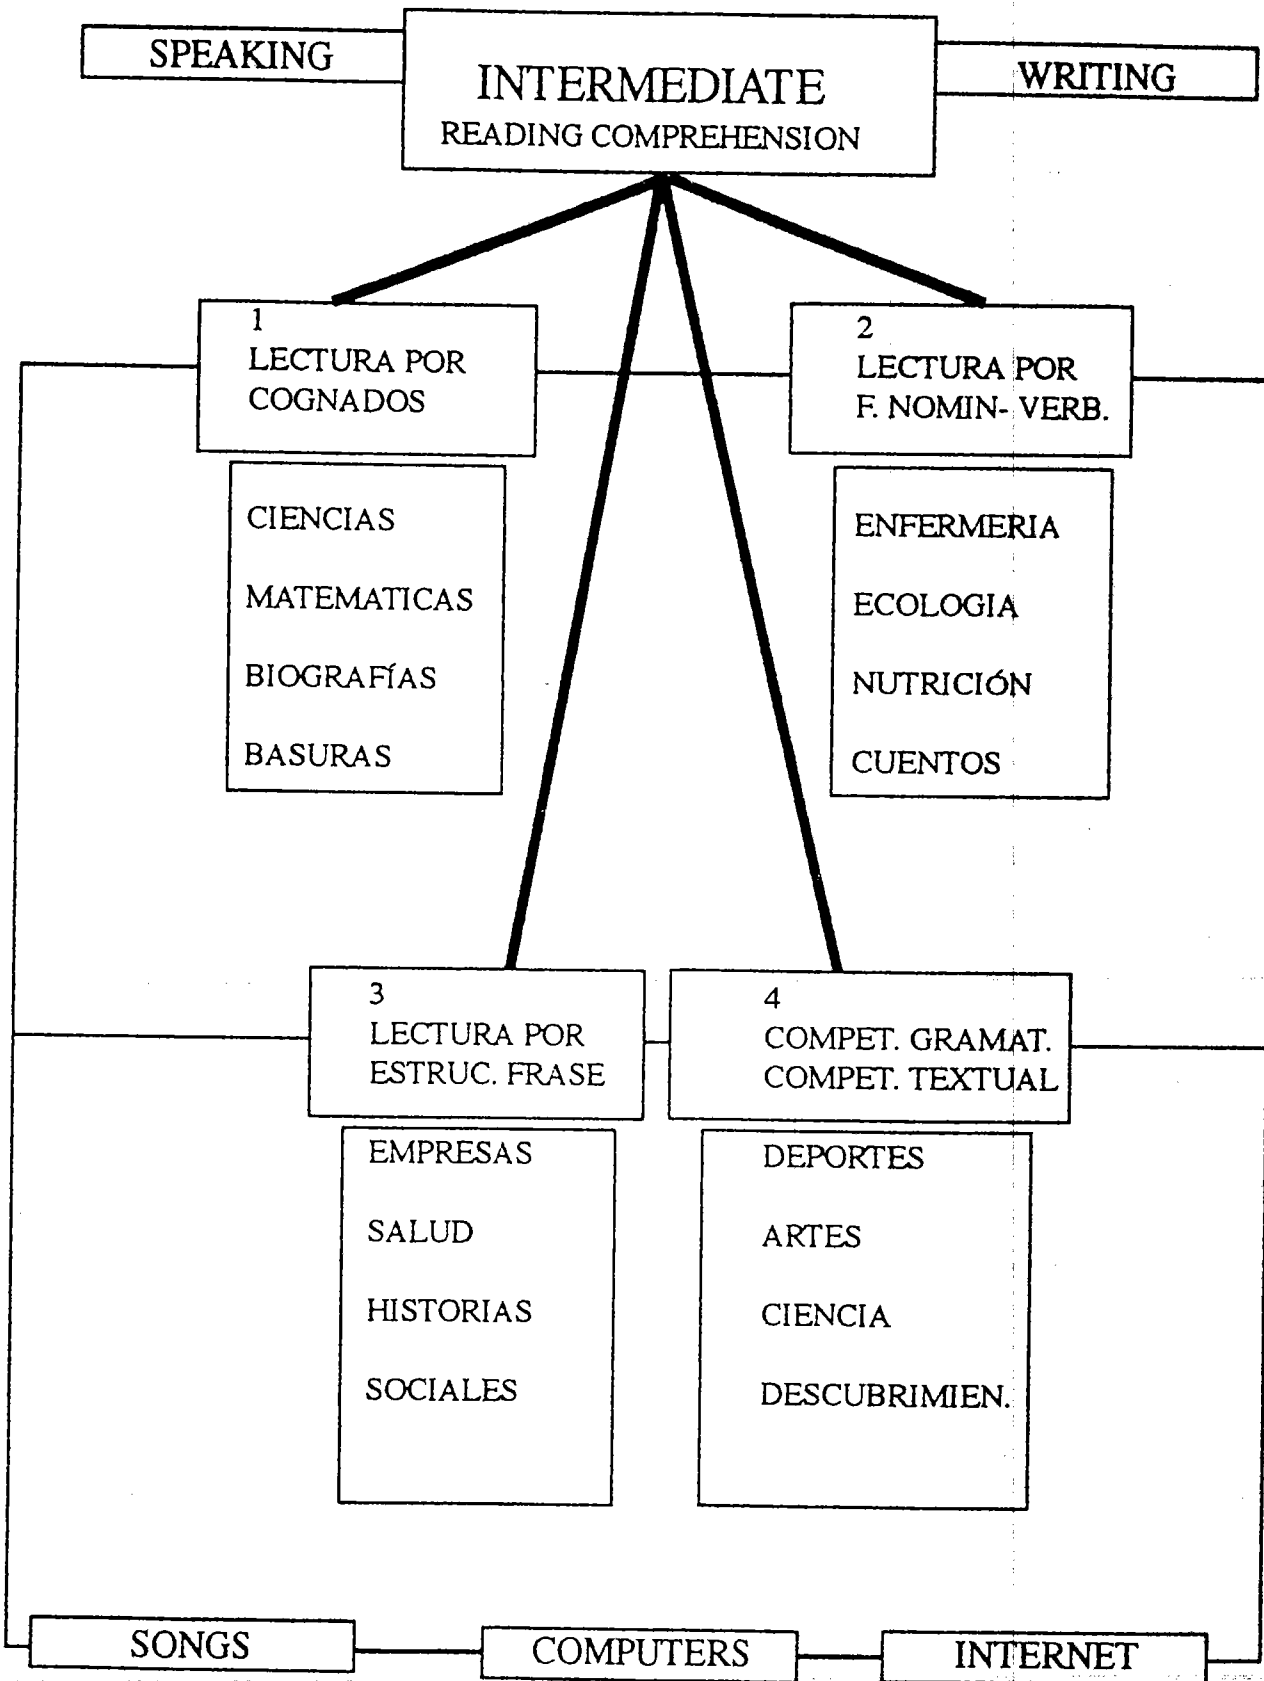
SPEAKING

INTERMEDIATE
READING COMPREHENSION

WRITING

1
LECTURA POR
COGNADOS

CIENCIAS
MATEMATICAS
BIOGRAFÍAS
BASURAS

2
LECTURA POR
F. NOMIN- VERB.

ENFERMERIA
ECOLOGIA
NUTRICIÓN
CUENTOS

3
LECTURA POR
ESTRUC. FRASE

EMPRESAS
SALUD
HISTORIAS
SOCIALES

4
COMPET. GRAMAT.
COMPET. TEXTUAL

DEPORTES
ARTES
CIENCIA
DESCUBRIMIEN.

SONGS
COMPUTERS
INTERNET